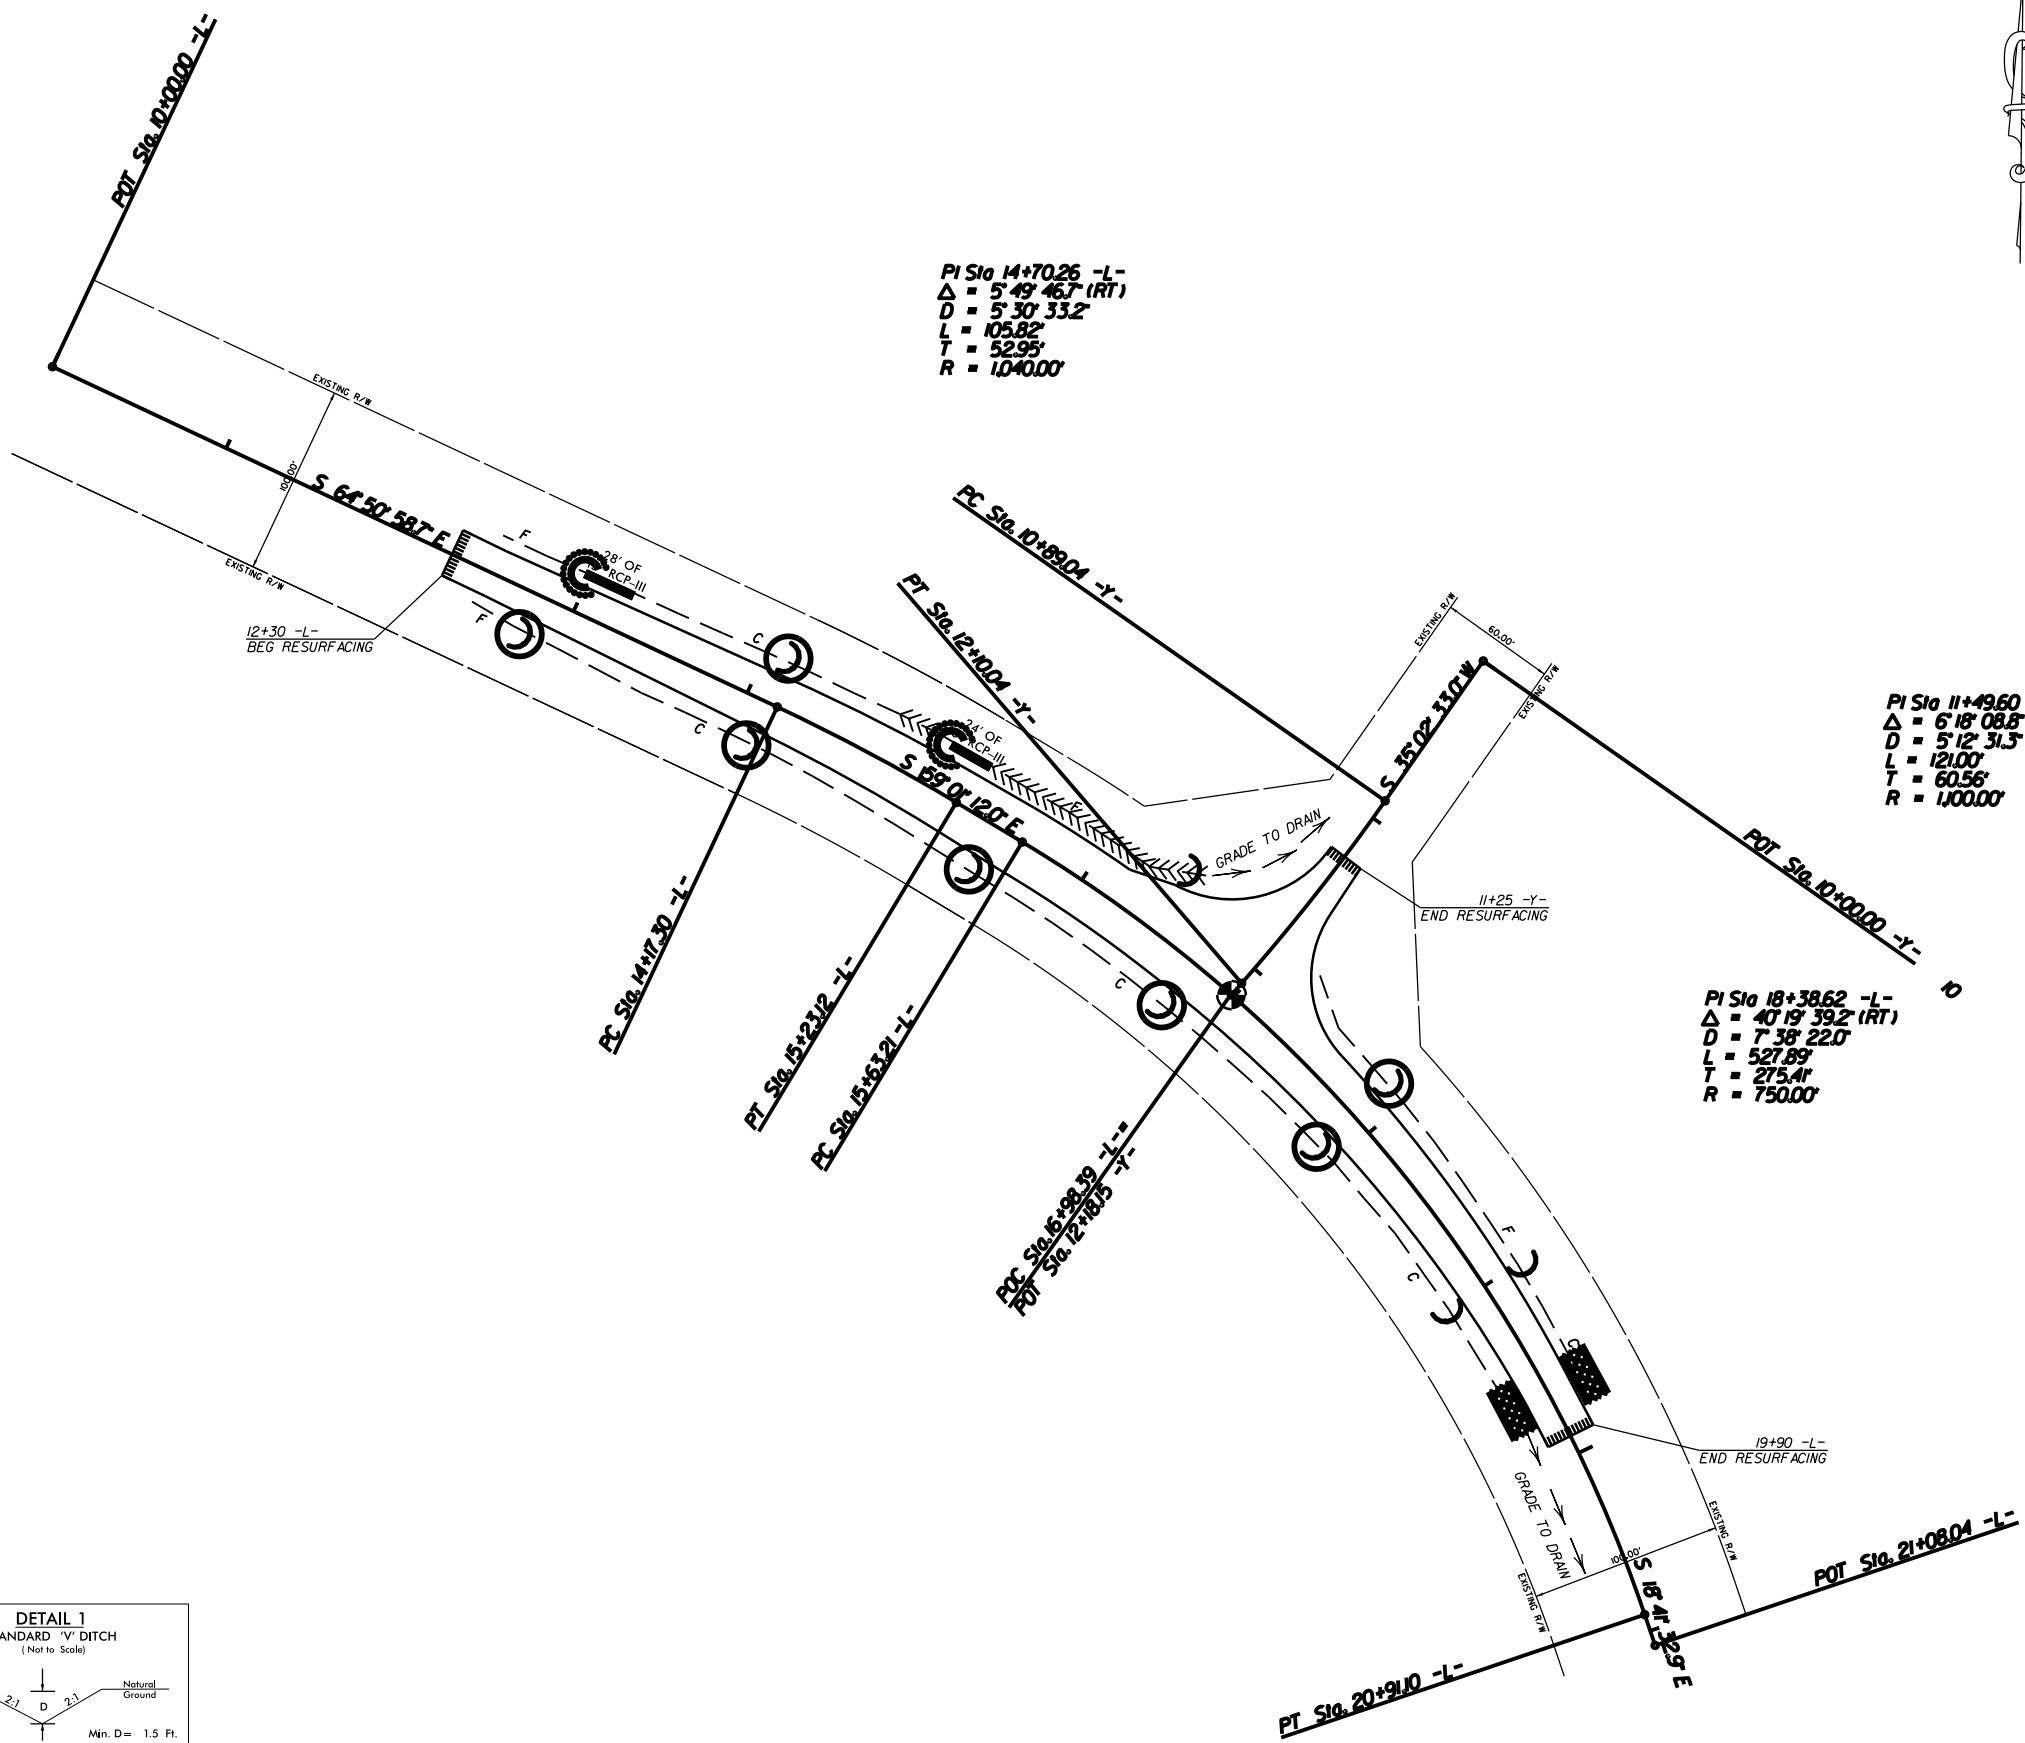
POT Sta. 10+00.00 -L-

PI Sta 14+70.26 -L-
$\Delta$ = 5° 49' 46.7" (RT)
D = 5° 30' 33.2"
L = 105.82'
T = 52.95'
R = 1,040.00'

EXISTING R/W
100.00'
S 64° 50' 58.7" E
EXISTING R/W
F
28' OF RCP-III
F
12+30 -L-
BEG RESURFACING
C
C
PC Sta. 10+89.04 -Y-
PT Sta. 12+10.04 -Y-
24' OF RCP-III
S 59° 01' 12.0" E
EXISTING R/W
60.00'
EXISTING R/W
S 35° 02' 33.0" W
GRADE TO DRAIN

PI Sta 11+49.60
$\Delta$ = 6° 18' 08.8"
D = 5° 12' 31.5"
L = 121.00'
T = 60.56'
R = 1,100.00'

POT Sta. 10+00.00 -Y-
10
11+25 -Y-
END RESURFACING
PC Sta. 14+17.30 -L-
PT Sta. 15+23.12 -L-
PC Sta. 15+63.21 -L-
C

PI Sta 18+38.62 -L-
$\Delta$ = 40° 19' 39.2" (RT)
D = 7° 38' 22.0"
L = 527.89'
T = 275.41'
R = 750.00'

POC Sta. 16+98.39 -L- =
POT Sta. 12+18.15 -Y-
F
C
C
19+90 -L-
END RESURFACING
GRADE TO DRAIN
EXISTING R/W
100.00'
EXISTING R/W
S 18° 41' 32.9" E
POT Sta. 21+08.04 -L-
PT Sta. 20+91.10 -L-

DETAIL 1
ANDARD 'V' DITCH
(Not to Scale)
2:1 D 2:1
Natural Ground
Min. D= 1.5 Ft.